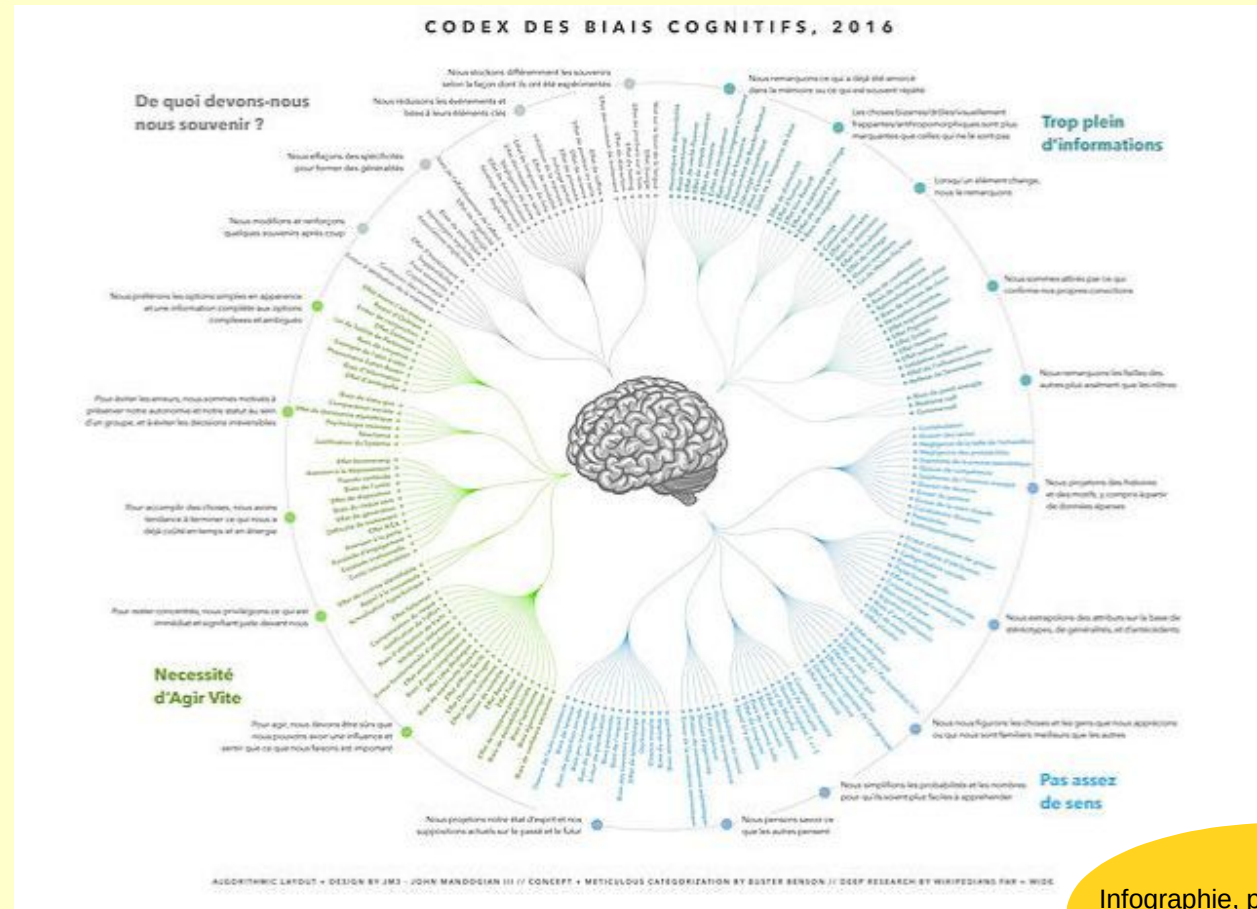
CODEX DES BIAIS COGNITIFS, 2016

De quoi devons-nous nous souvenir ?

Trop plein d'informations

Necessité d'Agir Vite

Pas assez de sens

Nous stockons différemment les souvenirs selon la façon dont ils ont été expérimentés

Nous réduisons les événements et listes à leurs éléments clés

Nous effaçons des spécificités pour former des généralités

Nous modifions et renforçons quelques souvenirs après coup

Nous remarquons ce qui a déjà été amorcé dans la mémoire ou ce qui est souvent répété

Les choses bizarres/drôles/visuellement frappantes/anthropomorphiques sont plus marquantes que celles qui ne le sont pas

Lorsqu'un élément change, nous le remarquons

Nous sommes attirés par ce qui confirme nos propres convictions

Nous remarquons les failles des autres plus aisément que les nôtres

Nous préférons les options simples en apparence et une information complète aux options complexes et ambiguës

Pour éviter les erreurs, nous sommes motivés à préserver notre autonomie et notre statut au sein d'un groupe, et à éviter les décisions irréversibles

Pour accomplir des choses, nous avons tendance à terminer ce qui nous a déjà coûté en temps et en énergie

Pour rester concentrés, nous privilégions ce qui est immédiat et signifiant juste devant nous

Pour agir, nous devons être sûrs que nous pouvons avoir une influence et sentir que ce que nous faisons est important

Nous projetons des histoires et des motifs, y compris à partir de données éparses

Nous extrapolons des attributs sur la base de stéréotypes, de généralités, et d'antécédents

Nous nous figurons les choses et les gens que nous apprécions ou qui nous sont familiers meilleurs que les autres

Nous simplifions les probabilités et les nombres pour qu'ils soient plus faciles à appréhender

Nous pensons savoir ce que les autres pensent

Nous projetons notre état d'esprit et nos suppositions actuels sur le passé et le futur

ALGORITHMIC LAYOUT + DESIGN BY JM3 - JOHN MANOOGIAN III // CONCEPT + METICULOUS CATEGORIZATION BY BUSTER BENSON // DEEP RESEARCH BY WIKIPEDIANS FAR + WIDE

Infographie, p